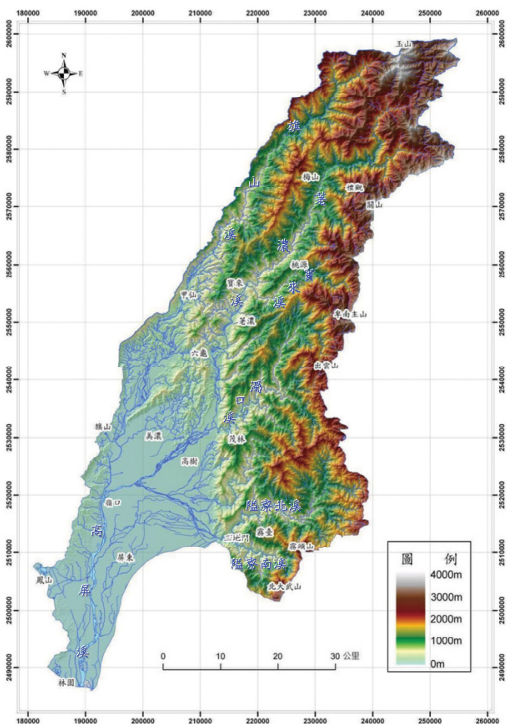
180000 190000 200000 210000 220000 230000 240000 250000 260000

N
W E
S

玉山
旗
山
溪
梅山
塔關
關山
荖
濃
溪
寶來
甲仙
納瑪夏
溪
卑南主山
茂濃
六龜
出雲山
隘
口
溪
旗山
美濃
茂林
高樹
隘寮北溪
鹽埔
高
三地門
霧臺
霧頭山
屏東
隘寮南溪
屏
鳳山
北大武山
溪
林園

0 10 20 30 公里

圖 例
4000m
3000m
2000m
1000m
0m

2600000
2590000
2580000
2570000
2560000
2550000
2540000
2530000
2520000
2510000
2500000
2490000